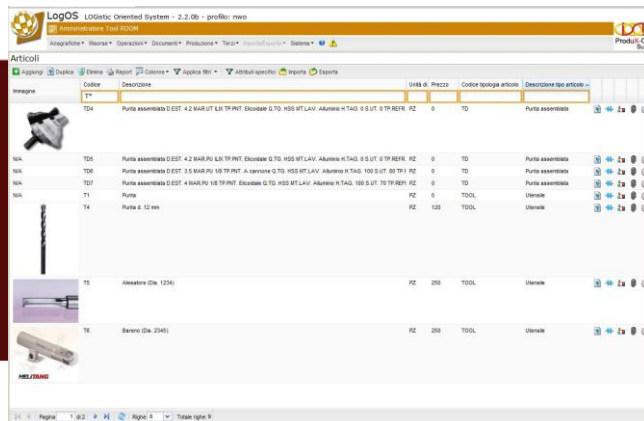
LogOS LOGistic Oriented System - 2.2.0b - profilo: nwo

Amministratore Tool ROOM

Anagrafiche ▾ Risorse ▾ Operazioni ▾ Documenti ▾ Produzione ▾ Terzi ▾ Importa/Esporta ▾ Sistema ▾

Produx

Articoli

Aggiungi | Duplica | Elimina | Report | Colonne ▾ | Applica filtri ▾ | Attributi specifici | Importa | Esporta

| Immagine | Codice | Descrizione | Unità di | Prezzo | Codice tipologia articolo | Descrizione tipo articolo |
|---|---|---|---|---|---|---|
| | T* | | | | | |
| | TD4 | Punta assemblata D.EST. 4.2 MAR.UT ILK TP.PNT. Elicoidale G.TG. HSS MT.LAV. Alluminio H.TAG. 0 S.UT. 0 TP.REFR. | PZ | 0 | TD | Punta assemblata |
| N/A | TD5 | Punta assemblata D.EST. 4.2 MAR.PU ILK TP.PNT. Elicoidale G.TG. HSS MT.LAV. Alluminio H.TAG. 0 S.UT. 0 TP.REFR. | PZ | 0 | TD | Punta assemblata |
| N/A | TD6 | Punta assemblata D.EST. 3.5 MAR.PU 1/8 TP.PNT. A cannone G.TG. HSS MT.LAV. Alluminio H.TAG. 100 S.UT. 80 TP.I | PZ | 0 | TD | Punta assemblata |
| N/A | TD7 | Punta assemblata D.EST. 4 MAR.PU 1/8 TP.PNT. Elicoidale G.TG. HSS MT.LAV. Alluminio H.TAG. 100 S.UT. 70 TP.REFI | PZ | 0 | TD | Punta assemblata |
| N/A | T1 | Punta | PZ | 0 | TOOL | Utensile |
| | T4 | Punta d. 12 mm | PZ | 120 | TOOL | Utensile |
| | T5 | Alesatore (Dia. 1234) | PZ | 250 | TOOL | Utensile |
| HELITANG | T6 | Bareno (Dia. 2345) | PZ | 250 | TOOL | Utensile |

Pagina 1 di 2 | Righe: 8 | Totale righe: 9